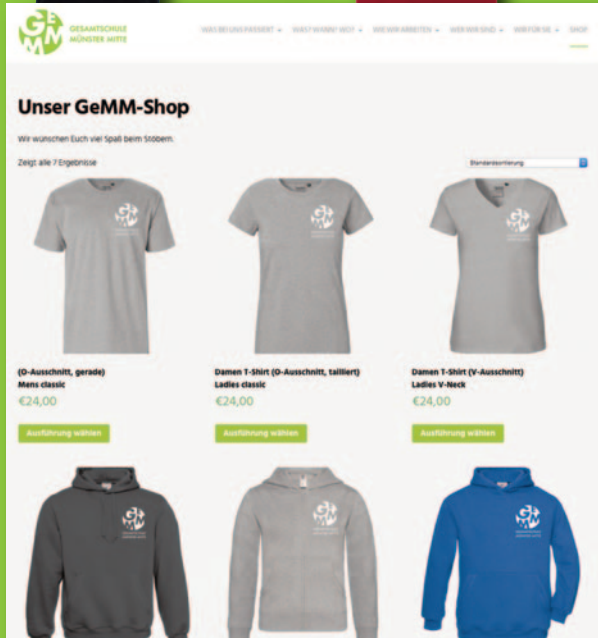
GeMM GESAMTSCHULE MÜNSTER MITTE

WAS BEI UNS PASSIERT ▾ WAS? WANN? WO? ▾ WIE WIR ARBEITEN ▾ WER WIR SIND ▾ WIR FÜR SIE ▾ SHOP

Unser GeMM-Shop

Wir wünschen Euch viel Spaß beim Stöbern.

Zeigt alle 7 Ergebnisse

Standardsortierung

(O-Ausschnitt, gerade)
Mens classic
€24,00
Ausführung wählen

Damen T-Shirt (O-Ausschnitt, tailliert)
Ladies classic
€24,00
Ausführung wählen

Damen T-Shirt (V-Ausschnitt)
Ladies V-Neck
€24,00
Ausführung wählen